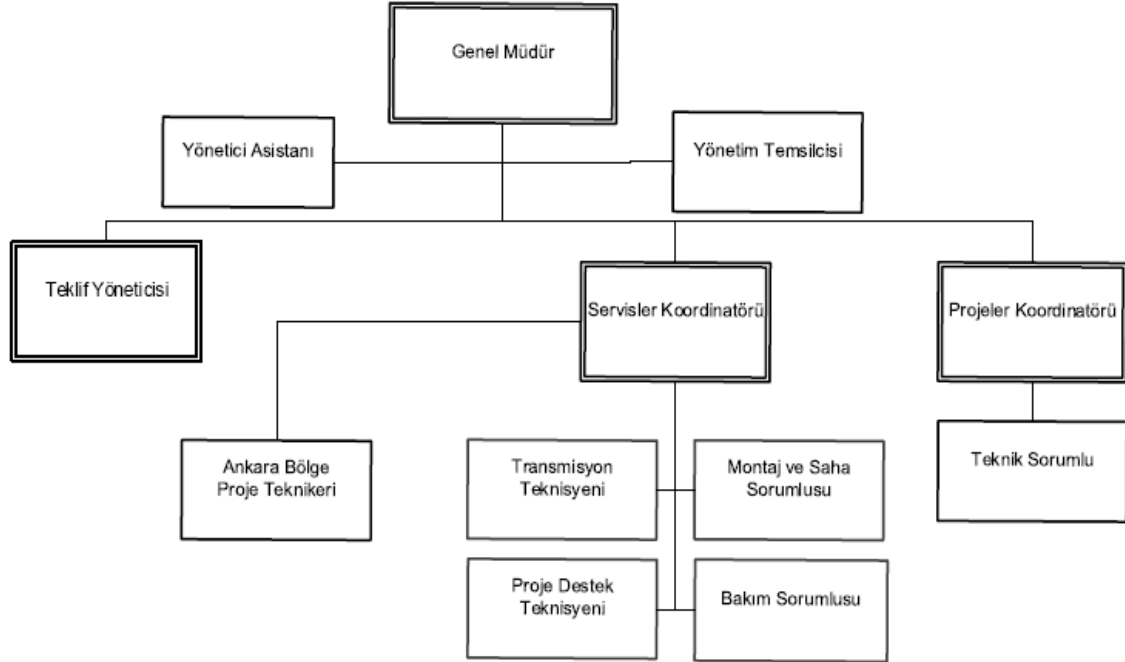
Genel Müdür

Yönetici Asistanı

Yönetim Temsilcisi

Teklif Yöneticisi

Servisler Koordinatörü

Projeler Koordinatörü

Ankara Bölge Proje Teknikeri

Transmisyon Teknisyeni

Montaj ve Saha Sorumlusu

Proje Destek Teknisyeni

Bakım Sorumlusu

Teknik Sorumlu